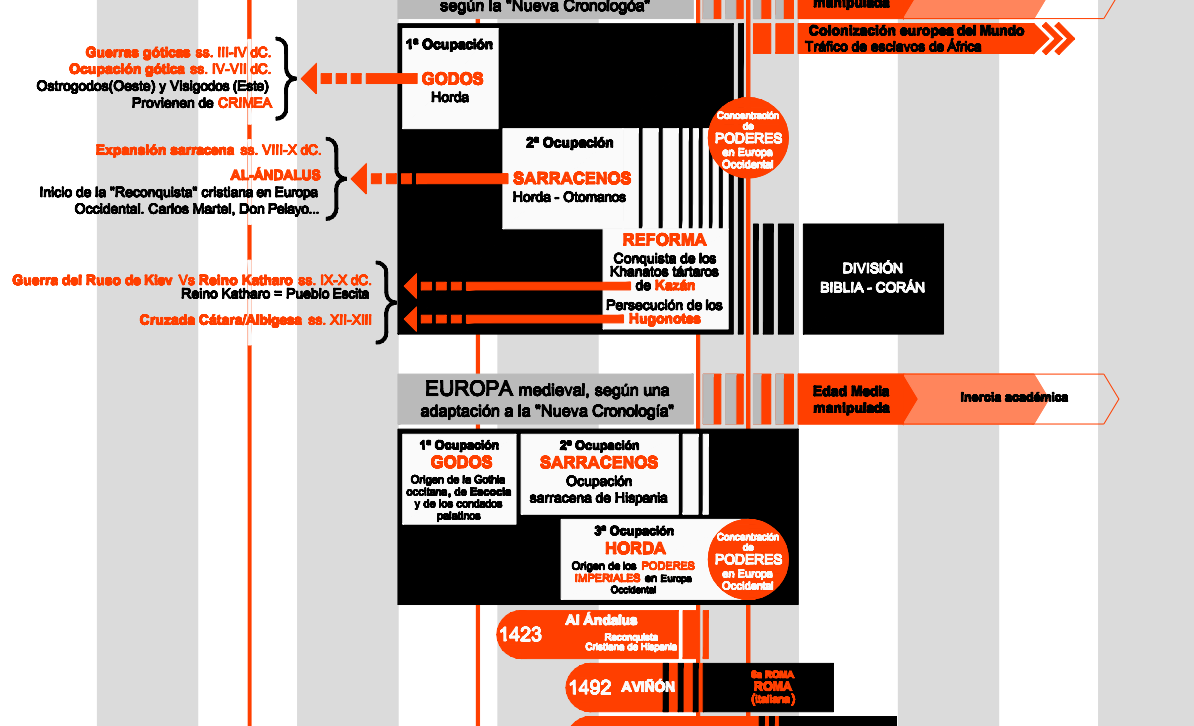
según la "Nueva Cronologóa"

manipulada

Colonización europea del Mundo
Tráfico de esclavos de África

Guerras góticas ss. III-IV dC.
Ocupación gótica ss. IV-VII dC.
Ostrogodos(Oeste) y Visigodos (Este)
Provienen de CRIMEA

1ª Ocupación
GODOS
Horda

Concentración de PODERES en Europa Occidental

Expansión sarracena ss. VIII-X dC.
AL-ÁNDALUS
Inicio de la "Reconquista" cristiana en Europa Occidental. Carlos Martel, Don Pelayo...

2ª Ocupación
SARRACENOS
Horda - Otomanos

Guerra del Ruso de Kiev Vs Reino Katharo ss. IX-X dC.
Reino Katharo = Pueblo Escita
Cruzada Cátara/Albigesa ss. XII-XIII

REFORMA
Conquista de los Khanatos tártaros de Kazán
Persecución de los Hugonotes

DIVISIÓN
BIBLIA - CORÁN

EUROPA medieval, según una adaptación a la "Nueva Cronología"

Edad Media manipulada

Inercia académica

1ª Ocupación
GODOS
Origen de la Gothia occitana, de Escocia y de los condados palatinos

2ª Ocupación
SARRACENOS
Ocupación sarracena de Hispania

3ª Ocupación
HORDA
Origen de los PODERES IMPERIALES en Europa Occidental

Concentración de PODERES en Europa Occidental

1423 Al Ándalus
Reconquista Cristiana de Hispania

1492 AVIÑÓN

2a ROMA
ROMA
(italiana)